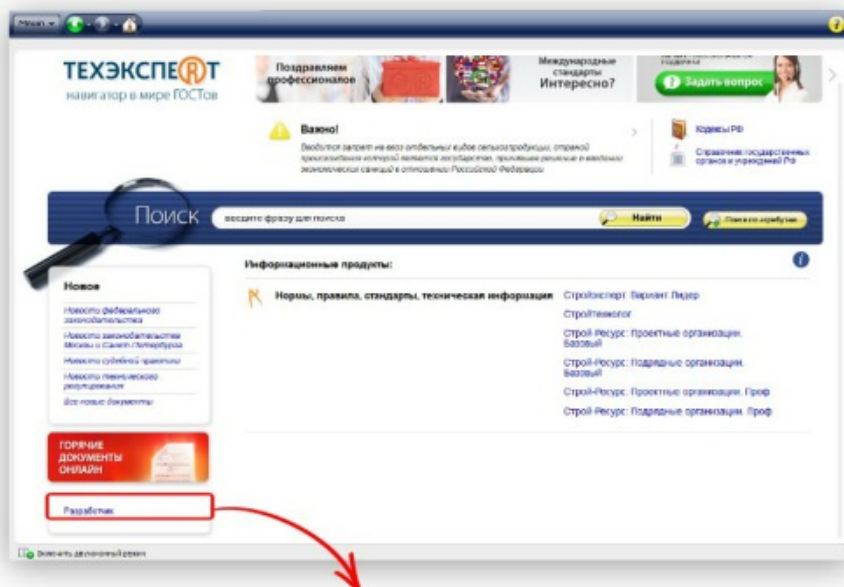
Меню

ТЕХЭКСПЕРТ
навигатор в мире ГОСТов

Поздравляем профессионалов

Международные стандарты Интересно?

Задать вопрос

Важно!
Вводится запрет на ввоз отдельных видов сельхозпродукции, сырья и продовольствия, страной происхождения которых являются государства, принявшие решение о введении экономических санкций в отношении Российской Федерации

Кодексы РФ

Справочник государственных органов и учреждений РФ

Поиск

введите фразу для поиска

Найти

Поиск по атрибутам

Новое

Новости федерального законодательства

Новости законодательства Москвы и Санкт-Петербурга

Новости судебной практики

Новости технического регулирования

Все новые документы

Информационные продукты:

Нормы, правила, стандарты, техническая информация

СтройЭксперт. Вариант Лидер

Стройтехнолог

Строй-Ресурс: Проектные организации. Базовый

Строй-Ресурс: Подрядные организации. Базовый

Строй-Ресурс: Проектные организации. Проф

Строй-Ресурс: Подрядные организации. Проф

ГОРЯЧИЕ ДОКУМЕНТЫ ОНЛАЙН

Разработчик

Включить двухоконный режим